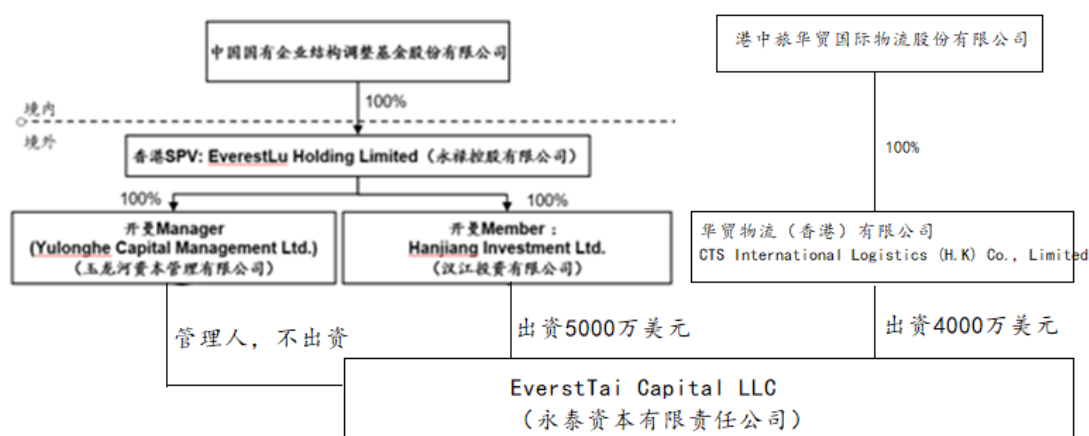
中国国有企业结构调整基金股份有限公司

100%

境内

境外

香港SPV: EverestLu Holding Limited（永禄控股有限公司）

100%

100%

开曼Manager
(Yulonghe Capital Management Ltd.)
（玉龙河资本管理有限公司）

开曼Member：
Hanjiang Investment Ltd.
（汉江投资有限公司）

港中旅华贸国际物流股份有限公司

100%

华贸物流（香港）有限公司
CTS International Logistics (H.K) Co., Limited

管理人，不出资

出资5000万美元

出资4000万美元

EverstTai Capital LLC
（永泰资本有限责任公司）